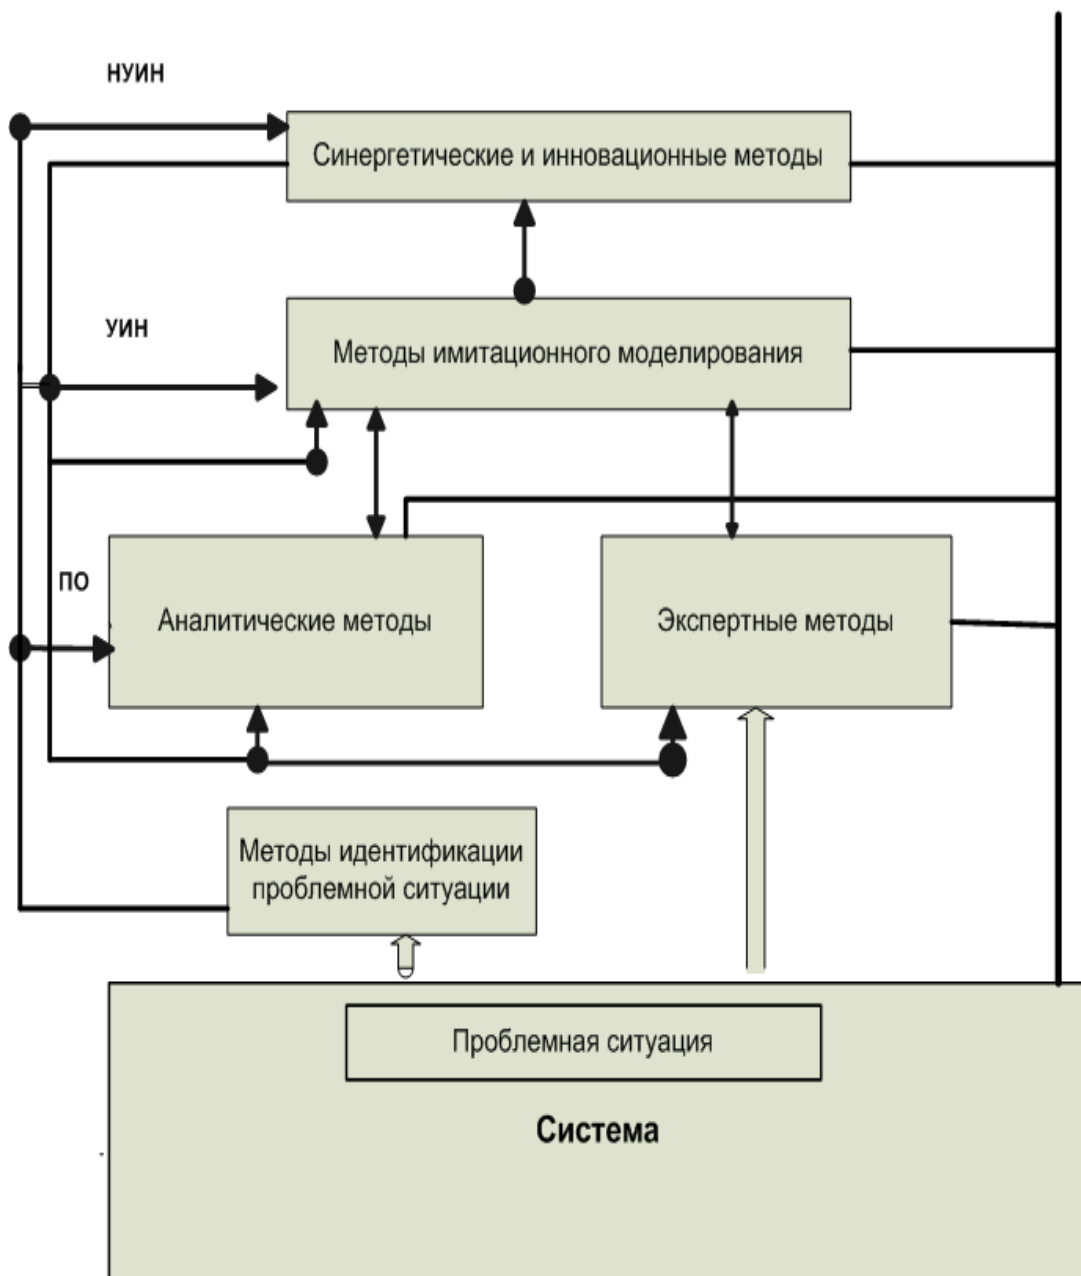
НУИН

Синергетические и инновационные методы

УИН

Методы имитационного моделирования

ПО

Аналитические методы

Экспертные методы

Методы идентификации проблемной ситуации

Проблемная ситуация

Система